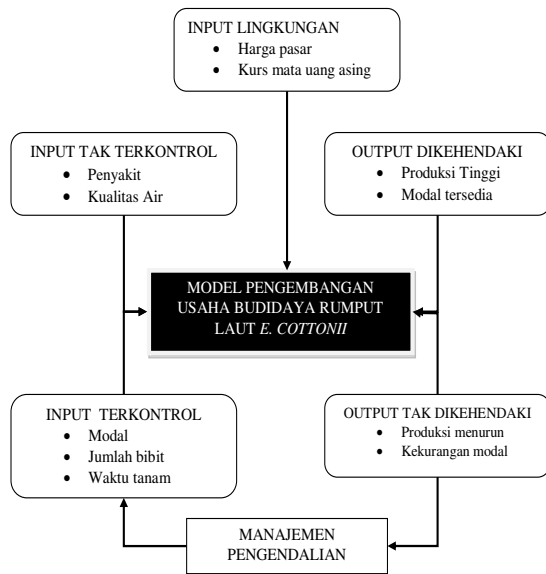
INPUT LINGKUNGAN
- Harga pasar
- Kurs mata uang asing

INPUT TAK TERKONTROL
- Penyakit
- Kualitas Air

OUTPUT DIKEHENDAKI
- Produksi Tinggi
- Modal tersedia

MODEL PENGEMBANGAN USAHA BUDIDAYA RUMPUT LAUT *E. COTTONII*

INPUT TERKONTROL
- Modal
- Jumlah bibit
- Waktu tanam

OUTPUT TAK DIKEHENDAKI
- Produksi menurun
- Kekurangan modal

MANAJEMEN PENGENDALIAN